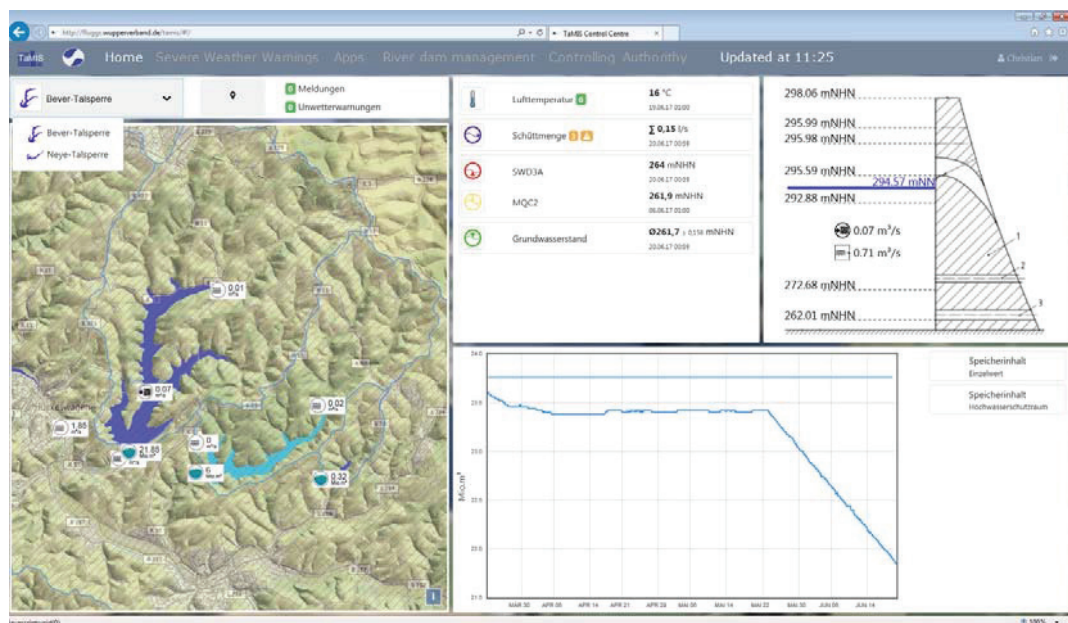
http://fluggs.wupperverband.de/tams/#/

TaMIS Control Centre

TaMIS Home Severe Weather Warnings Apps River dam management Controlling Authority Updated at 11:25 Christian

Bever-Talsperre

Bever-Talsperre
Neye-Talsperre

0 Meldungen
0 Unwetterwarnungen

Lufttemperatur 0 | 16 °C 19.06.17 01:00
Schüttmenge 3 | Σ 0,15 l/s 20.06.17 00:59
SWD3A | 264 mNHN 20.06.17 00:59
MQC2 | 261,9 mNHN 06.06.17 01:00
Grundwasserstand | Ø261,7 ± 0,116 mNHN 20.06.17 00:59

298.06 mNHN
295.99 mNHN
295.98 mNHN
295.59 mNHN
294.57 mNHN
292.88 mNHN
0.07 m³/s
0.71 m³/s
272.68 mNHN
262.01 mNHN
1
2
3

0.01
0.07
1.85
21.85
0
0.02
6
0.32

Mio.m³

MAR 30 APR 06 APR 14 APR 21 APR 28 MAI 06 MAI 14 MAI 22 MAI 30 JUN 06 JUN 14

Speicherinhalt
Einzelwert

Speicherinhalt
Hochwasserschutzraum

100%